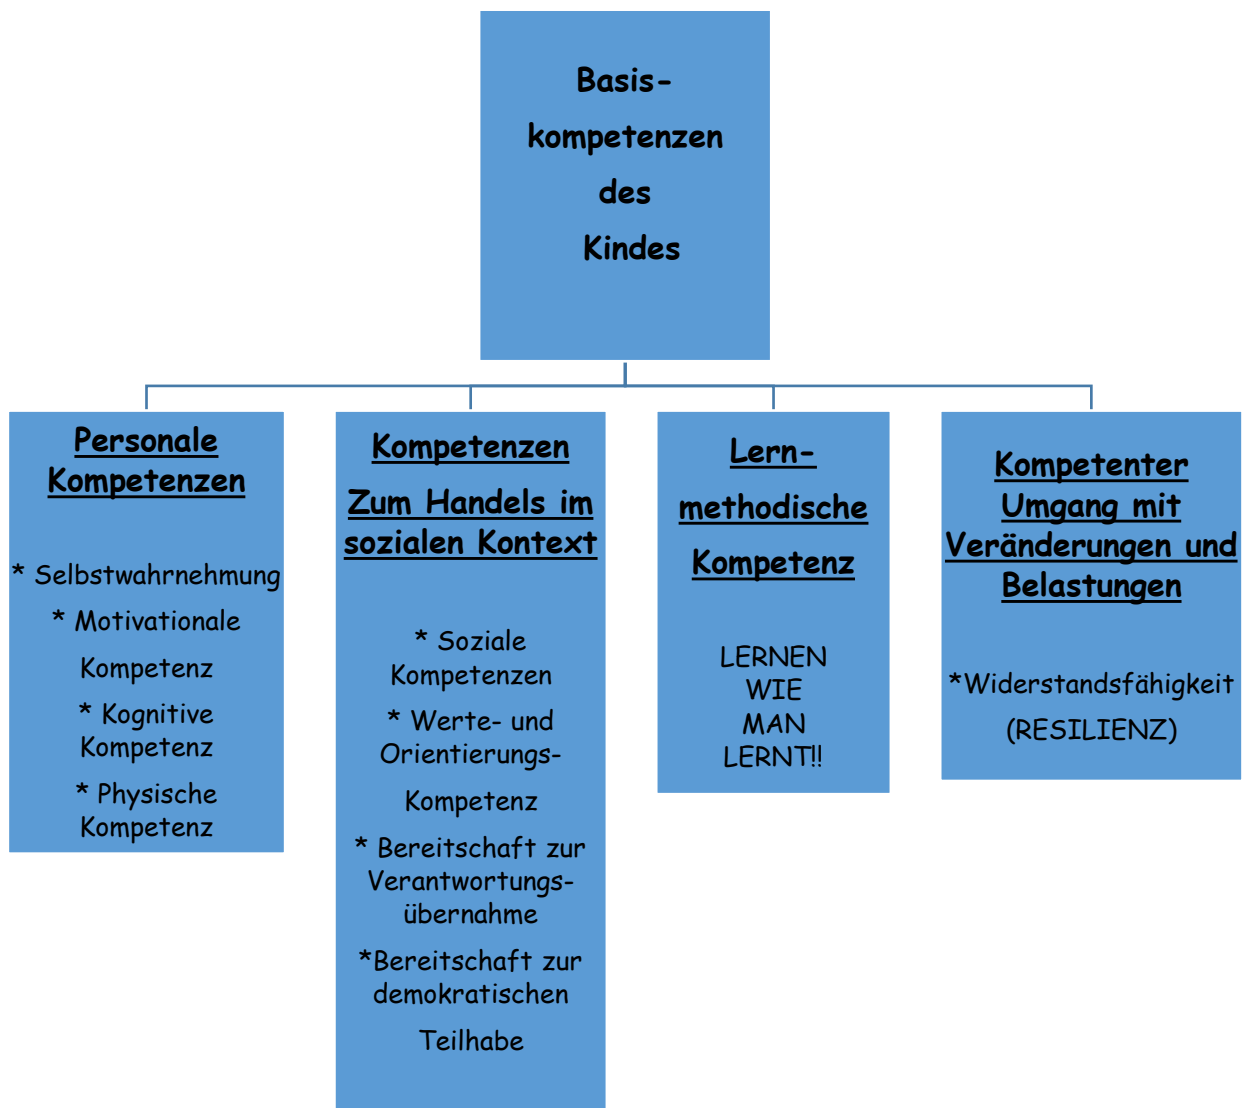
Basiskompetenzen des Kindes

Personale Kompetenzen

* Selbstwahrnehmung

* Motivationale Kompetenz

* Kognitive Kompetenz

* Physische Kompetenz

Kompetenzen Zum Handels im sozialen Kontext

* Soziale Kompetenzen

* Werte- und Orientierungs-Kompetenz

* Bereitschaft zur Verantwortungsübernahme

*Bereitschaft zur demokratischen Teilhabe

Lernmethodische Kompetenz

LERNEN WIE MAN LERNT!!

Kompetenter Umgang mit Veränderungen und Belastungen

*Widerstandsfähigkeit (RESILIENZ)